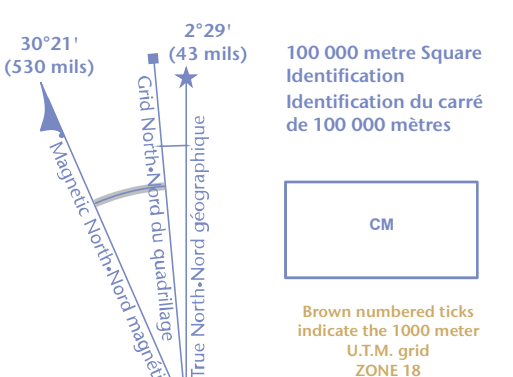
30°21'
(530 mils)

2°29'
(43 mils)

Magnetic North•Nord magnéti

Grid North•Nord du quadrillage

True North•Nord géographique

100 000 metre Square Identification
Identification du carré de 100 000 mètres

CM

Brown numbered ticks indicate the 1000 meter U.T.M. grid
ZONE 18